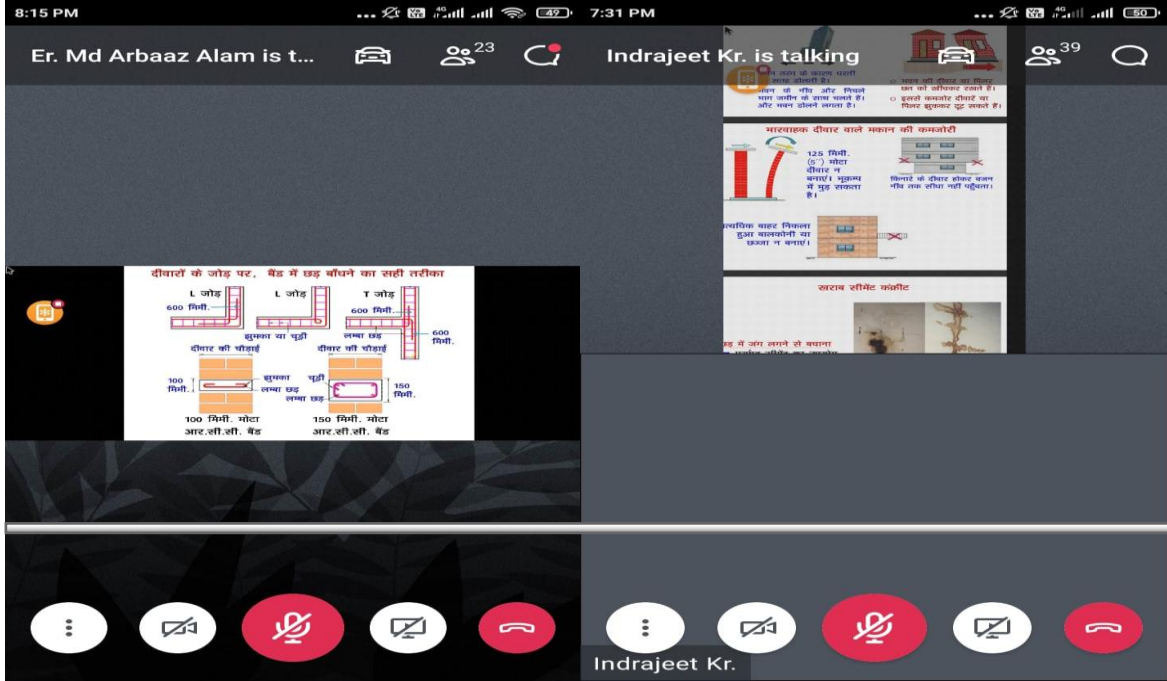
8:15 PM 49

Er. Md Arbaaz Alam is t... 23

दीवारों के जोड़ पर, बैंड में छड़ बाँधने का सही तरीका

L जोड़ L जोड़ T जोड़

600 मिमी. 600 मिमी. 600 मिमी.

झुमका या चूड़ी लम्बा छड़

दीवार की चौड़ाई दीवार की चौड़ाई

100 मिमी. झुमका लम्बा छड़ चूड़ी लम्बा छड़ 150 मिमी.

100 मिमी. मोटा आर.सी.सी. बैंड 150 मिमी. मोटा आर.सी.सी. बैंड

7:31 PM 50

Indrajeet Kr. is talking 39

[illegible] तरंग के कारण धरती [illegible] डोलती है।
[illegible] की नींव और निचले भाग जमीन के साथ चलते हैं। और भवन डोलने लगता है।

○ भवन की दीवारें या पिलर छत को धकेलकर रखते हैं।
○ इससे कमज़ोर दीवारें या पिलर झुककर टूट सकते हैं।

भारवाहक दीवार वाले मकान की कमजोरी

125 मिमी. (5") मोटा दीवार न बनाएं। भूकम्प में मुड़ सकता है।

किनारे के दीवार होकर वजन नींव तक सीधा नहीं पहुँचता।

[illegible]त्यधिक बाहर निकला हुआ बालकोनी या छज्जा न बनाएं।

खराब सीमेंट कंक्रीट

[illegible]ड़ में जंग लगने से बचाना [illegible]

Indrajeet Kr.